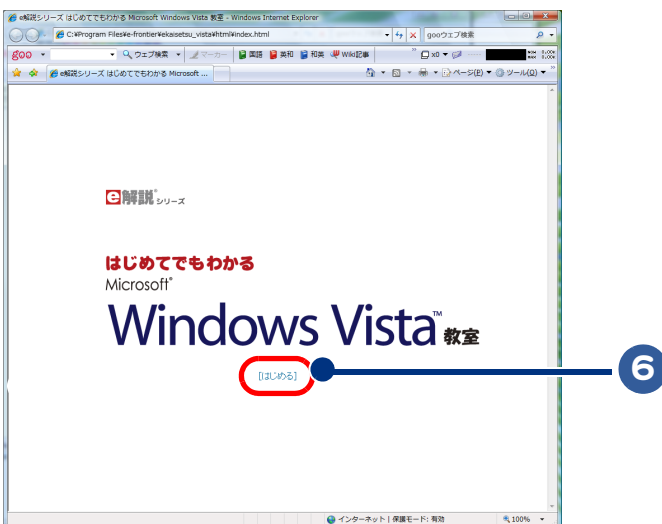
e解説シリーズ はじめてでもわかる Microsoft Windows Vista 教室 - Windows Internet Explorer

C:¥Program Files¥e-frontier¥ekaisetsu_vista¥html¥index.html

gooウェブ検索

goo ウェブ検索 マーカー 国語 英和 和英 Wiki記事 x8

e解説シリーズ はじめてでもわかる Microsoft ...

ページ(P) ツール(O)

e解説® シリーズ

はじめてでもわかる

Microsoft®

Windows Vista™ 教室

[はじめる]

6

インターネット | 保護モード: 有効

100%